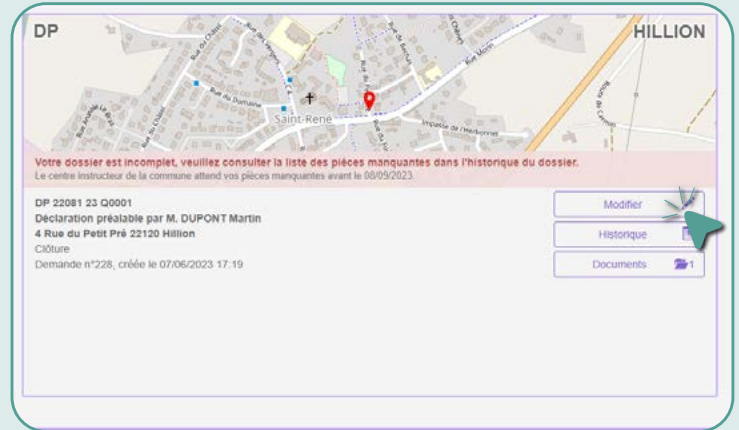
DP

HILLION

Rue du Châtel

Rue des Vergers

Rue du Domaine

Rue du Châtel

Rue Morin

Rue du Rocher

Saint-René

Impasse de l'Herbonnel

Rue du Carmel

Votre dossier est incomplet, veuillez consulter la liste des pièces manquantes dans l'historique du dossier.
Le centre instructeur de la commune attend vos pièces manquantes avant le 08/09/2023

DP 22081 23 Q0001
Déclaration préalable par M. DUPONT Martin
4 Rue du Petit Pré 22120 Hillion
Clôture
Demande n°228, créée le 07/06/2023 17:19

Modifier

Historique

Documents 1